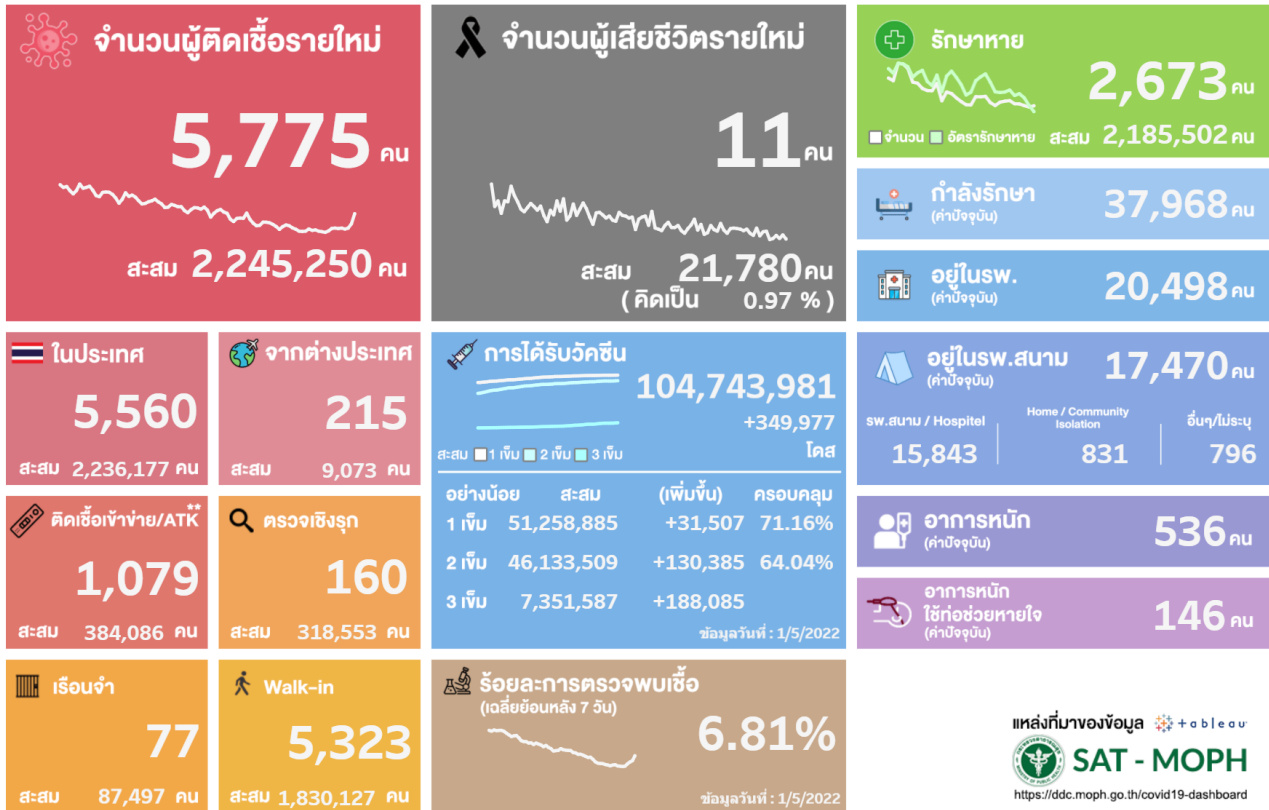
จำนวนผู้ติดเชื้อรายใหม่
5,775 คน
สะสม 2,245,250 คน

จำนวนผู้เสียชีวิตรายใหม่
11 คน
สะสม 21,780 คน
( คิดเป็น 0.97 % )

รักษาหาย
2,673 คน
จำนวน อัตรารักษาหาย สะสม 2,185,502 คน

กำลังรักษา (ค่าปัจจุบัน) 37,968 คน

อยู่ในรพ. (ค่าปัจจุบัน) 20,498 คน

ในประเทศ
5,560
สะสม 2,236,177 คน

จากต่างประเทศ
215
สะสม 9,073 คน

การได้รับวัคซีน
104,743,981
+349,977
โดส
สะสม 1 เข็ม 2 เข็ม 3 เข็ม

| อย่างน้อย | สะสม | (เพิ่มขึ้น) | ครอบคลุม |
|---|---|---|---|
| 1 เข็ม | 51,258,885 | +31,507 | 71.16% |
| 2 เข็ม | 46,133,509 | +130,385 | 64.04% |
| 3 เข็ม | 7,351,587 | +188,085 | |

ข้อมูลวันที่ : 1/5/2022

อยู่ในรพ.สนาม (ค่าปัจจุบัน) 17,470 คน

| รพ.สนาม / Hospitel | Home / Community Isolation | อื่นๆ/ไม่ระบุ |
|---|---|---|
| 15,843 | 831 | 796 |

ติดเชื้อเข้าข่าย/ATK**
1,079
สะสม 384,086 คน

ตรวจเชิงรุก
160
สะสม 318,553 คน

อาการหนัก (ค่าปัจจุบัน) 536 คน

อาการหนัก ใช้ท่อช่วยหายใจ (ค่าปัจจุบัน) 146 คน

เรือนจำ
77
สะสม 87,497 คน

Walk-in
5,323
สะสม 1,830,127 คน

ร้อยละการตรวจพบเชื้อ
(เฉลี่ยย้อนหลัง 7 วัน)
6.81%
ข้อมูลวันที่ : 1/5/2022

แหล่งที่มาของข้อมูล +tableau
SAT - MOPH
https://ddc.moph.go.th/covid19-dashboard